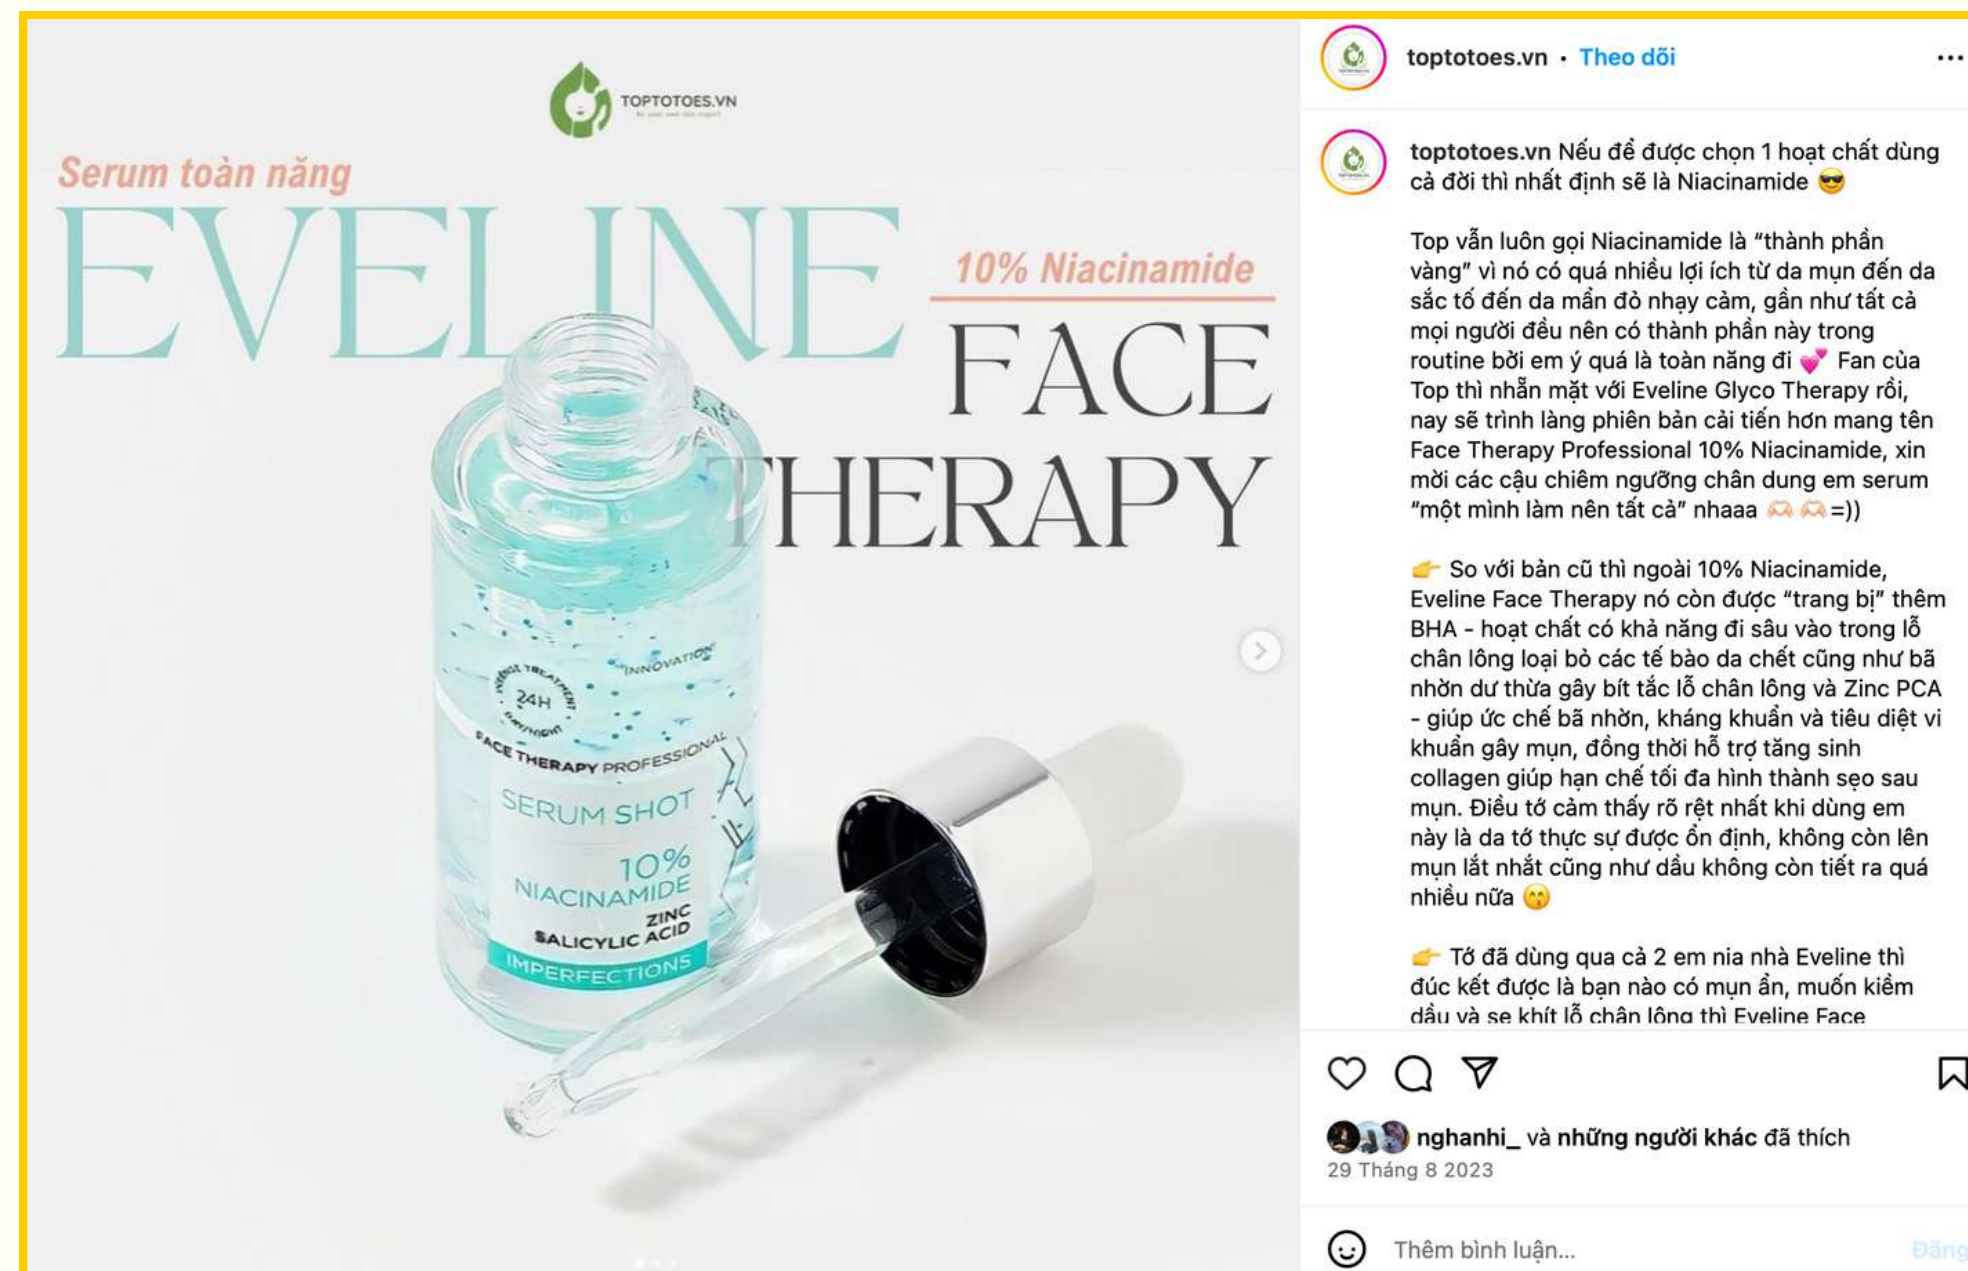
TOPTOTOES.VN

Serum toàn năng

EVELINE

10% Niacinamide

FACE THERAPY

INTENSE TREATMENT 24H

INNOVATION

FACE THERAPY PROFESSIONAL

SERUM SHOT

10% NIACINAMIDE

ZINC SALICYLIC ACID

IMPERFECTIONS

toptotoes.vn • Theo dõi

toptotoes.vn Nếu để được chọn 1 hoạt chất dùng cả đời thì nhất định sẽ là Niacinamide 😎

Top vẫn luôn gọi Niacinamide là "thành phần vàng" vì nó có quá nhiều lợi ích từ da mụn đến da sắc tố đến da mẩn đỏ nhạy cảm, gần như tất cả mọi người đều nên có thành phần này trong routine bởi em ý quá toàn năng đi 💕 Fan của Top thì nhẵn mặt với Eveline Glyco Therapy rồi, nay sẽ trình làng phiên bản cải tiến hơn mang tên Face Therapy Professional 10% Niacinamide, xin mời các cậu chiêm ngưỡng chân dung em serum "một mình làm nên tất cả" nhaaa 🫶🫶 =))

👉 So với bản cũ thì ngoài 10% Niacinamide, Eveline Face Therapy nó còn được "trang bị" thêm BHA - hoạt chất có khả năng đi sâu vào trong lỗ chân lông loại bỏ các tế bào da chết cũng như bã nhờn dư thừa gây bít tắc lỗ chân lông và Zinc PCA - giúp ức chế bã nhờn, kháng khuẩn và tiêu diệt vi khuẩn gây mụn, đồng thời hỗ trợ tăng sinh collagen giúp hạn chế tối đa hình thành sẹo sau mụn. Điều tớ cảm thấy rõ rệt nhất khi dùng em này là da tớ thực sự được ổn định, không còn lên mụn lắt nhắt cũng như dầu không còn tiết ra quá nhiều nữa 😙

👉 Tớ đã dùng qua cả 2 em nia nhà Eveline thì đúc kết được là bạn nào có mụn ẩn, muốn kiềm dầu và se khít lỗ chân lông thì Eveline Face

nghanhi_ và những người khác đã thích
29 Tháng 8 2023

Thêm bình luận...
Đăng